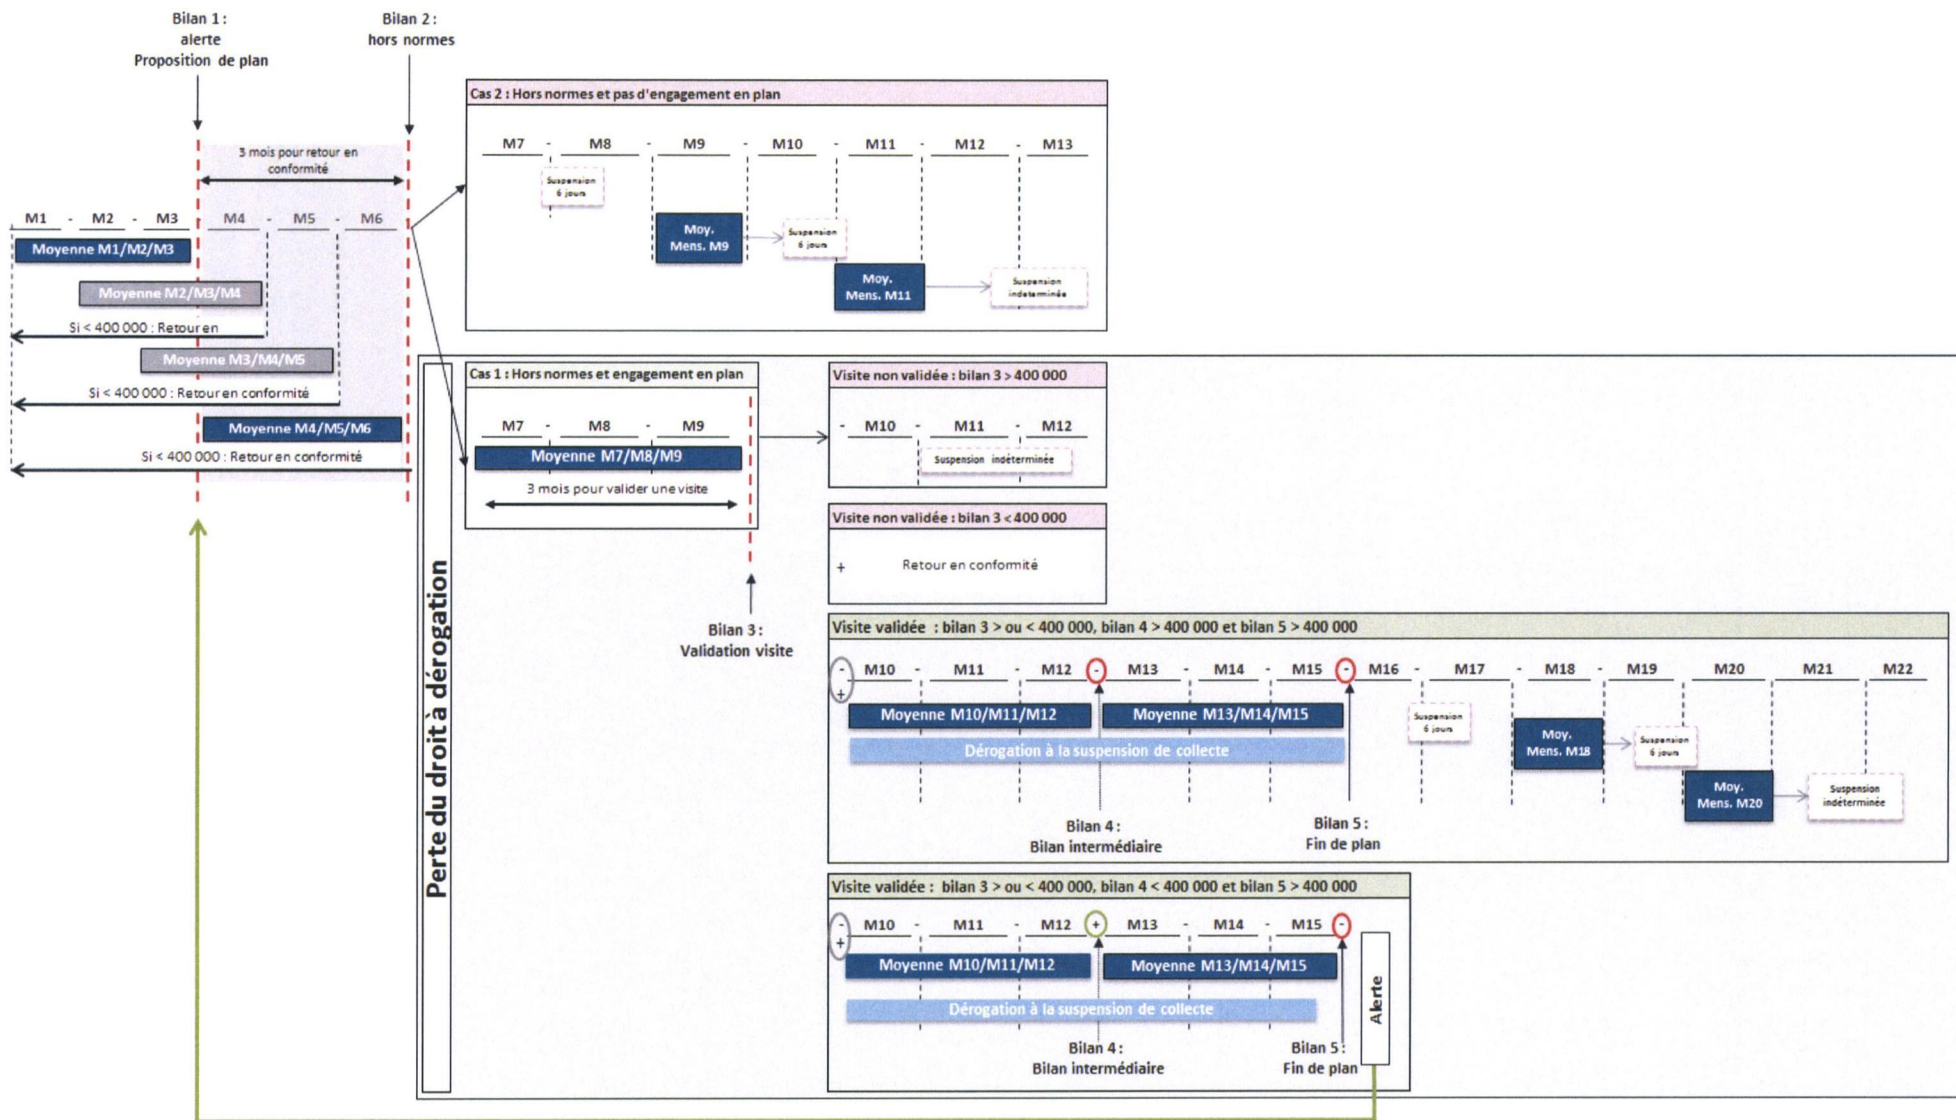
Bilan 1 :
alerte
Proposition de plan

Bilan 2 :
hors normes

3 mois pour retour en conformité

M1 - M2 - M3 M4 - M5 - M6

Moyenne M1/M2/M3

Moyenne M2/M3/M4

Si < 400 000 : Retour en

Moyenne M3/M4/M5

Si < 400 000 : Retour en conformité

Moyenne M4/M5/M6

Si < 400 000 : Retour en conformité

Cas 2 : Hors normes et pas d'engagement en plan

M7 - M8 - M9 - M10 - M11 - M12 - M13

Suspension 6 jours

Moy. Mens. M9

Suspension 6 jours

Moy. Mens. M11

Suspension indéterminée

Perte du droit à dérogation

Cas 1 : Hors normes et engagement en plan

M7 - M8 - M9

Moyenne M7/M8/M9

3 mois pour valider une visite

Bilan 3 :
Validation visite

Visite non validée : bilan 3 > 400 000

- M10 - M11 - M12

Suspension indéterminée

Visite non validée : bilan 3 < 400 000

+ Retour en conformité

Visite validée : bilan 3 > ou < 400 000, bilan 4 > 400 000 et bilan 5 > 400 000

- + M10 - M11 - M12 - M13 - M14 - M15 - M16 - M17 - M18 - M19 M20 M21 M22

Moyenne M10/M11/M12

Moyenne M13/M14/M15

Dérogation à la suspension de collecte

Suspension 6 jours

Moy. Mens. M18

Suspension 6 jours

Moy. Mens. M20

Suspension indéterminée

Bilan 4 :
Bilan intermédiaire

Bilan 5 :
Fin de plan

Visite validée : bilan 3 > ou < 400 000, bilan 4 < 400 000 et bilan 5 > 400 000

- + M10 - M11 - M12 + M13 - M14 - M15 -

Moyenne M10/M11/M12

Moyenne M13/M14/M15

Dérogation à la suspension de collecte

Alerte

Bilan 4 :
Bilan intermédiaire

Bilan 5 :
Fin de plan